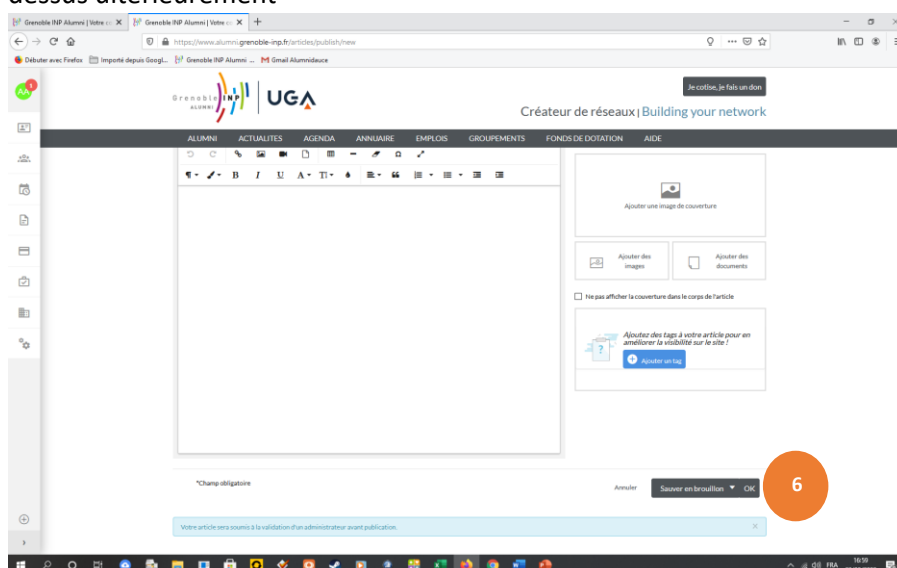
dessus ultérieurement

Grenoble INP Alumni | Votre co ×
Grenoble INP Alumni | Votre co ×
+

https://www.alumni.grenoble-inp.fr/articles/publish/new

Débuter avec Firefox
Importé depuis Googl...
Grenoble INP Alumni ...
Gmail Alumnidauce

Grenoble INP ALUMNI
UGA

Je cotise, je fais un don

Créateur de réseaux | Building your network

ALUMNI
ACTUALITES
AGENDA
ANNUAIRE
EMPLOIS
GROUPEMENTS
FONDS DE DOTATION
AIDE

Ajouter une image de couverture

Ajouter des images

Ajouter des documents

Ne pas afficher la couverture dans le corps de l'article

Ajoutez des tags à votre article pour en améliorer la visibilité sur le site !

Ajouter un tag

*Champ obligatoire

Annuler

Sauver en brouillon

OK

6

Votre article sera soumis à la validation d'un administrateur avant publication.

FRA
16:59